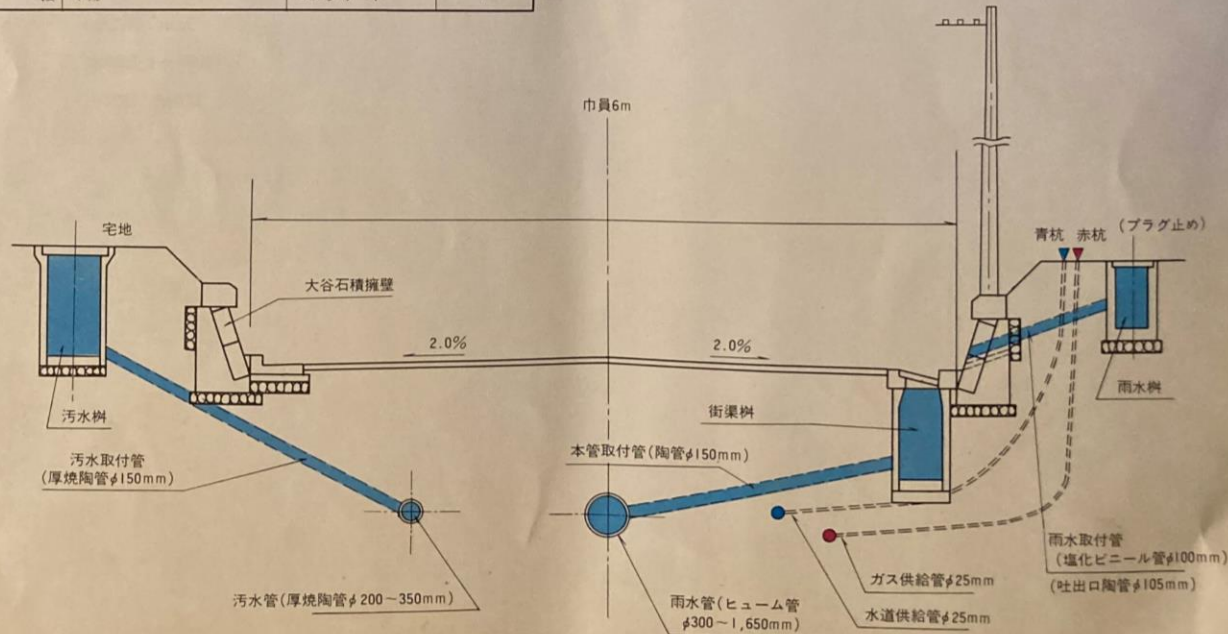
巾員6m

宅地

大谷石積擁壁

2.0%

2.0%

青杭 赤杭 (プラグ止め)

雨水桝

街渠桝

汚水桝

汚水取付管
(厚焼陶管$\phi$150mm)

本管取付管(陶管$\phi$150mm)

雨水取付管
(塩化ビニール管$\phi$100mm)
(吐出口陶管$\phi$105mm)

ガス供給管$\phi$25mm

水道供給管$\phi$25mm

汚水管(厚焼陶管$\phi$200~350mm)

雨水管(ヒューム管
$\phi$300~1,650mm)